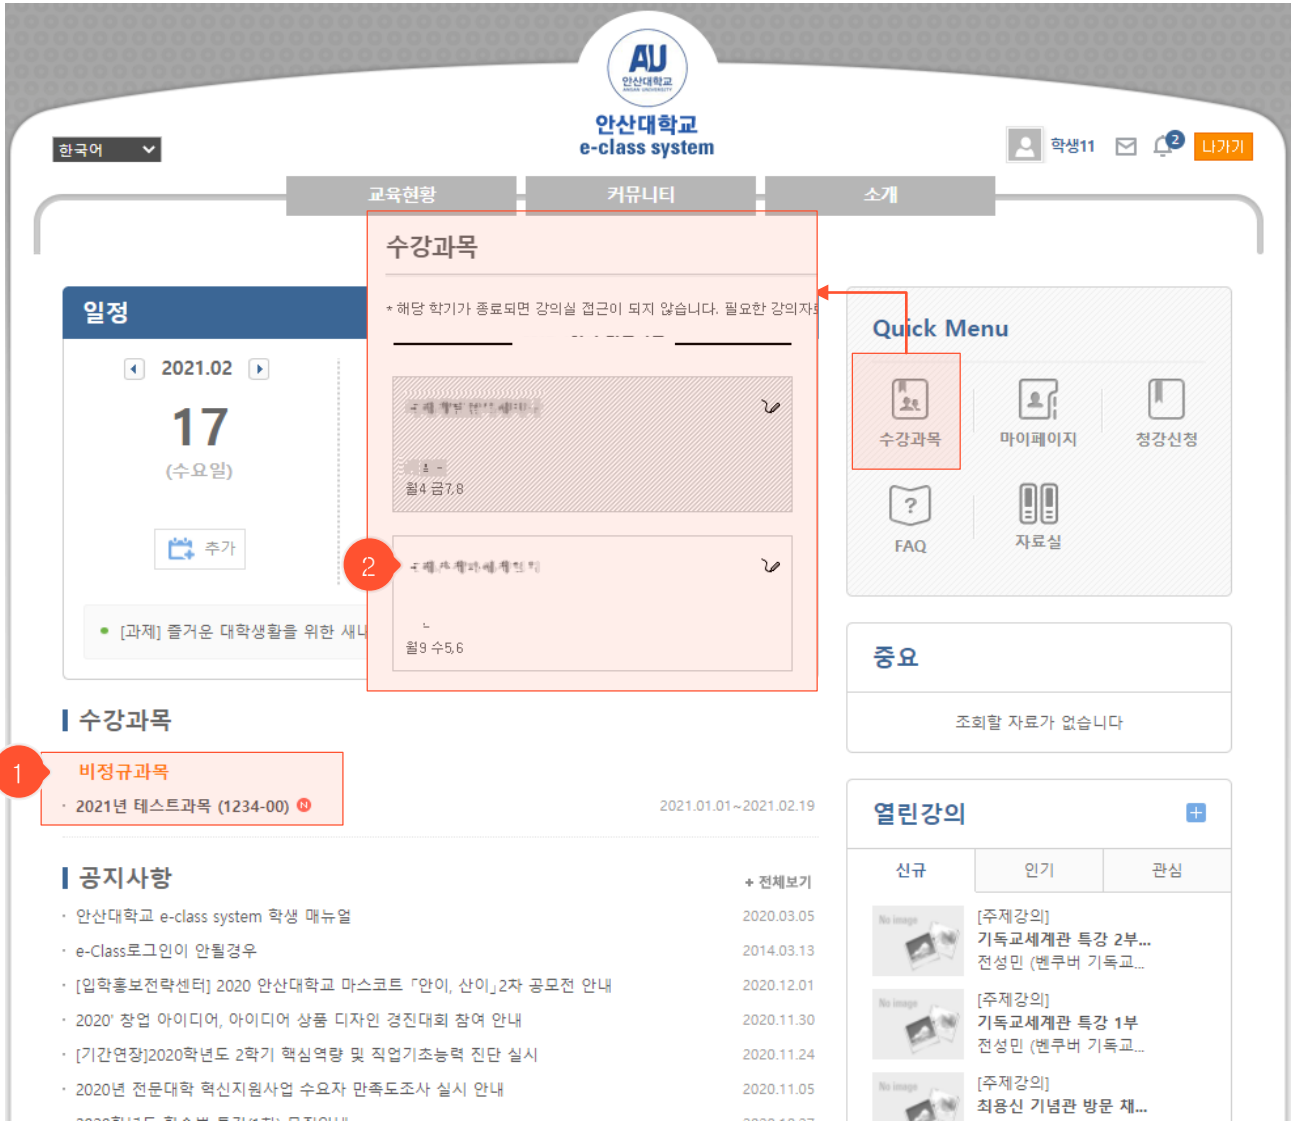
AU
안산대학교
ANSAN UNIVERSITY

안산대학교
e-class system

한국어

학생11 2 나가기

교육현황 커뮤니티 소개

수강과목

* 해당 학기가 종료되면 강의실 접근이 되지 않습니다. 필요한 강의자

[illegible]

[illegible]
월4 금7,8

2

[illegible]

월9 수5,6

일정

2021.02

17

(수요일)

추가

[과제] 즐거운 대학생활을 위한 새내

Quick Menu

수강과목 마이페이지 청강신청

FAQ 자료실

중요

조회할 자료가 없습니다

열린강의

신규 인기 관심

No image
[주제강의]
기독교세계관 특강 2부...
전성민 (벤쿠버 기독교...

No image
[주제강의]
기독교세계관 특강 1부
전성민 (벤쿠버 기독교...

No image
[주제강의]
최용신 기념관 방문 채...

수강과목

1

비정규과목

2021년 테스트과목 (1234-00) N 2021.01.01~2021.02.19

공지사항

+ 전체보기

안산대학교 e-class system 학생 매뉴얼 2020.03.05
e-Class로그인이 안될경우 2014.03.13
[입학홍보전략센터] 2020 안산대학교 마스코트 「안이, 산이」2차 공모전 안내 2020.12.01
2020' 창업 아이디어, 아이디어 상품 디자인 경진대회 참여 안내 2020.11.30
[기간연장]2020학년도 2학기 핵심역량 및 직업기초능력 진단 실시 2020.11.24
2020년 전문대학 혁신지원사업 수요자 만족도조사 실시 안내 2020.11.05
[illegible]